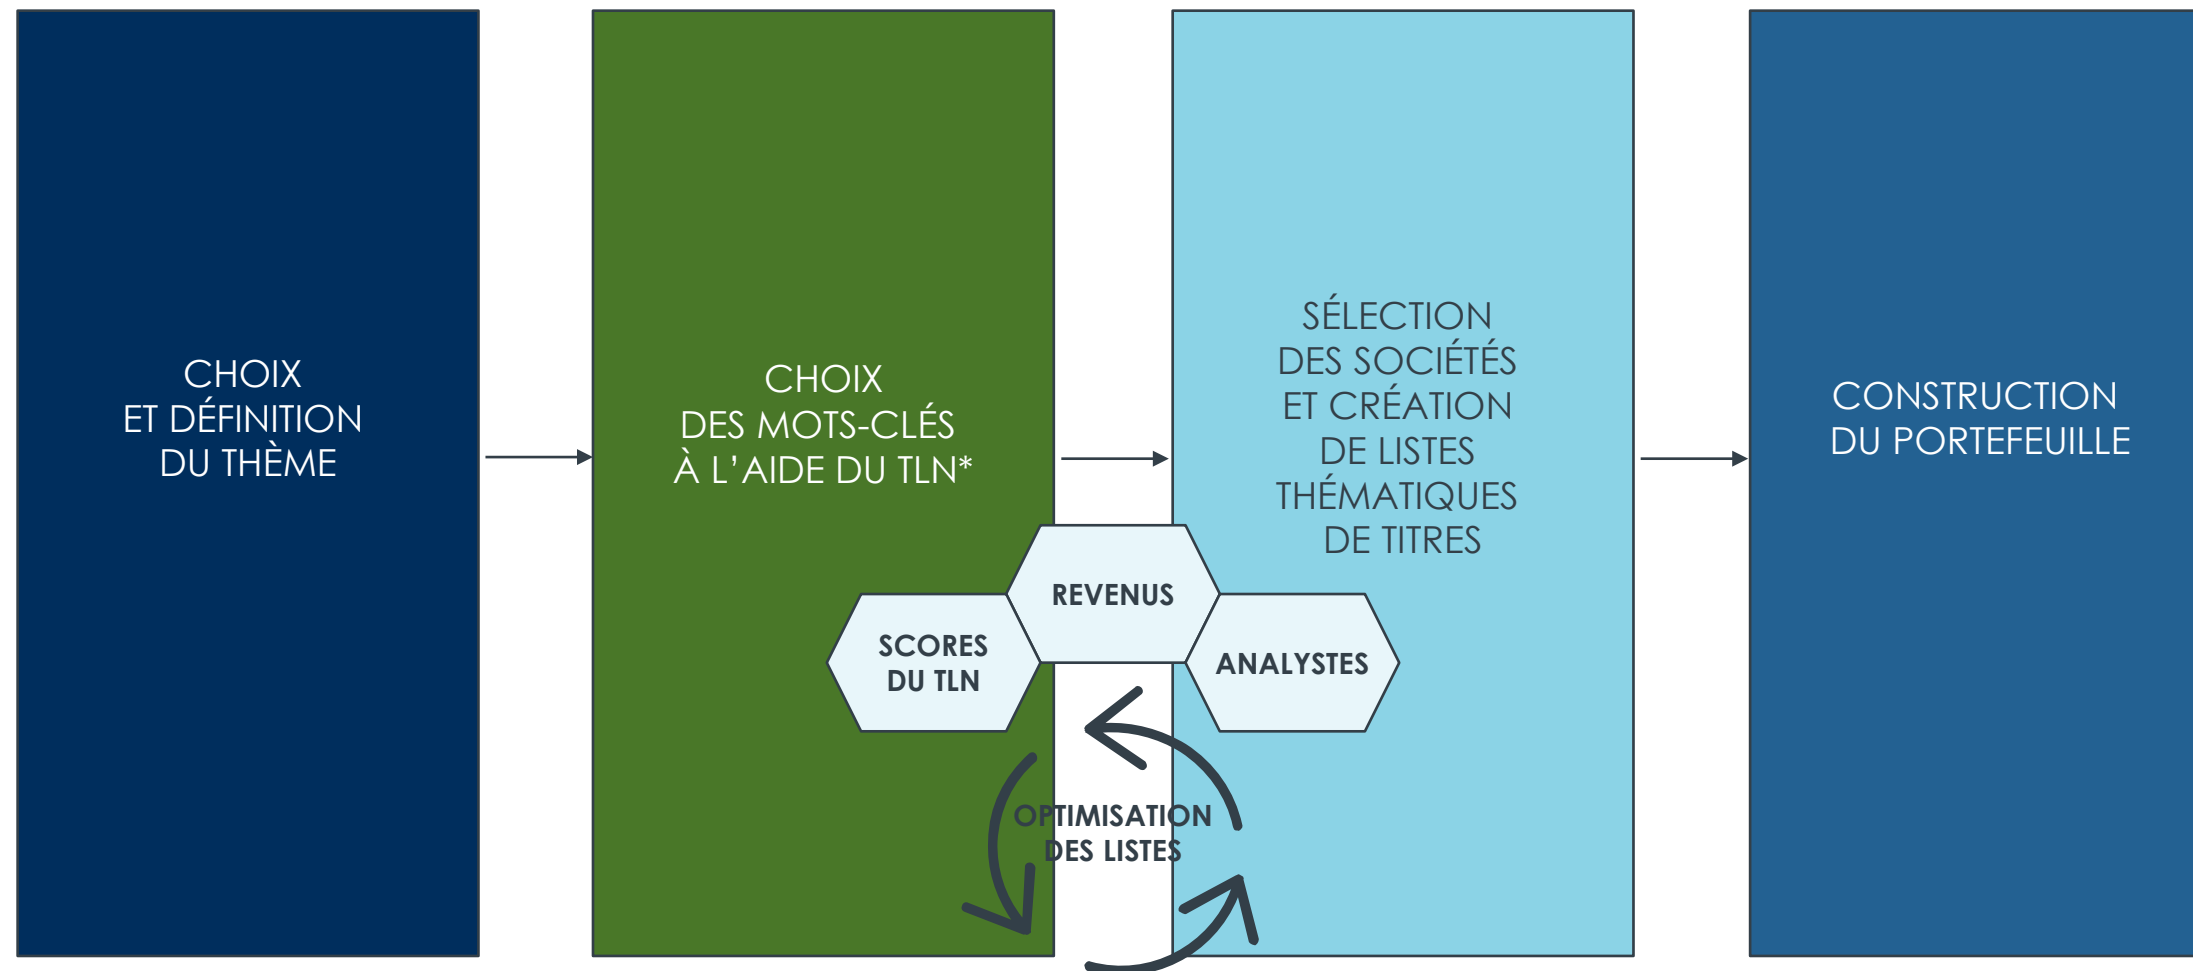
CHOIX
ET DÉFINITION
DU THÈME

CHOIX
DES MOTS-CLÉS
À L'AIDE DU TLN*

SÉLECTION
DES SOCIÉTÉS
ET CRÉATION
DE LISTES
THÉMATIQUES
DE TITRES

CONSTRUCTION
DU PORTEFEUILLE

REVENUS

SCORES
DU TLN

ANALYSTES

OPTIMISATION
DES LISTES